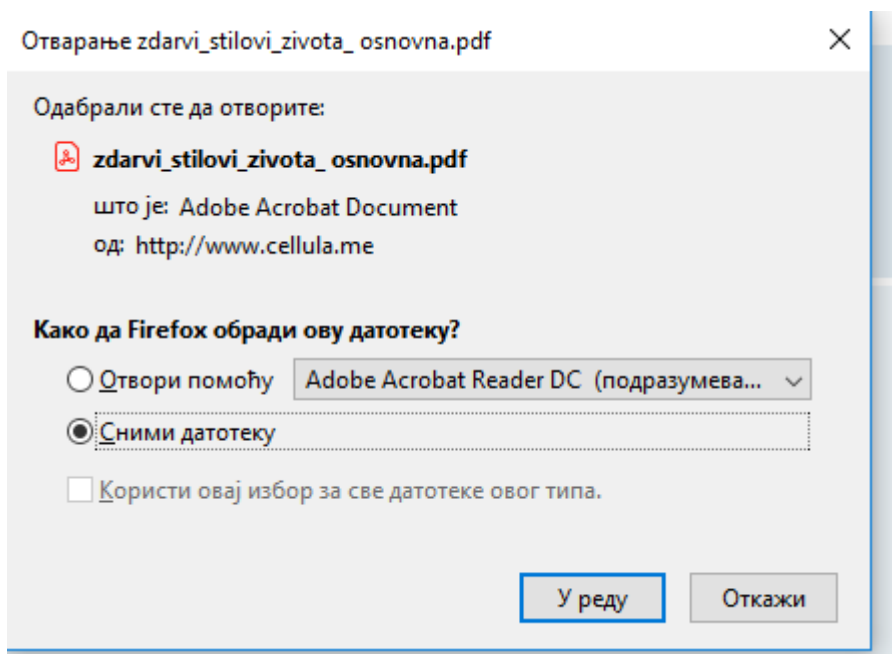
Отварање zdarvi_stilovi_zivota_ osnovna.pdf

×

Одабрали сте да отворите:

zdarvi_stilovi_zivota_ osnovna.pdf

што је: Adobe Acrobat Document

од: http://www.cellula.me

Како да Firefox обради ову датотеку?

Отвори помоћу Adobe Acrobat Reader DC (подразумева...

Сними датотеку

Користи овај избор за све датотеке овог типа.

У реду

Откажи